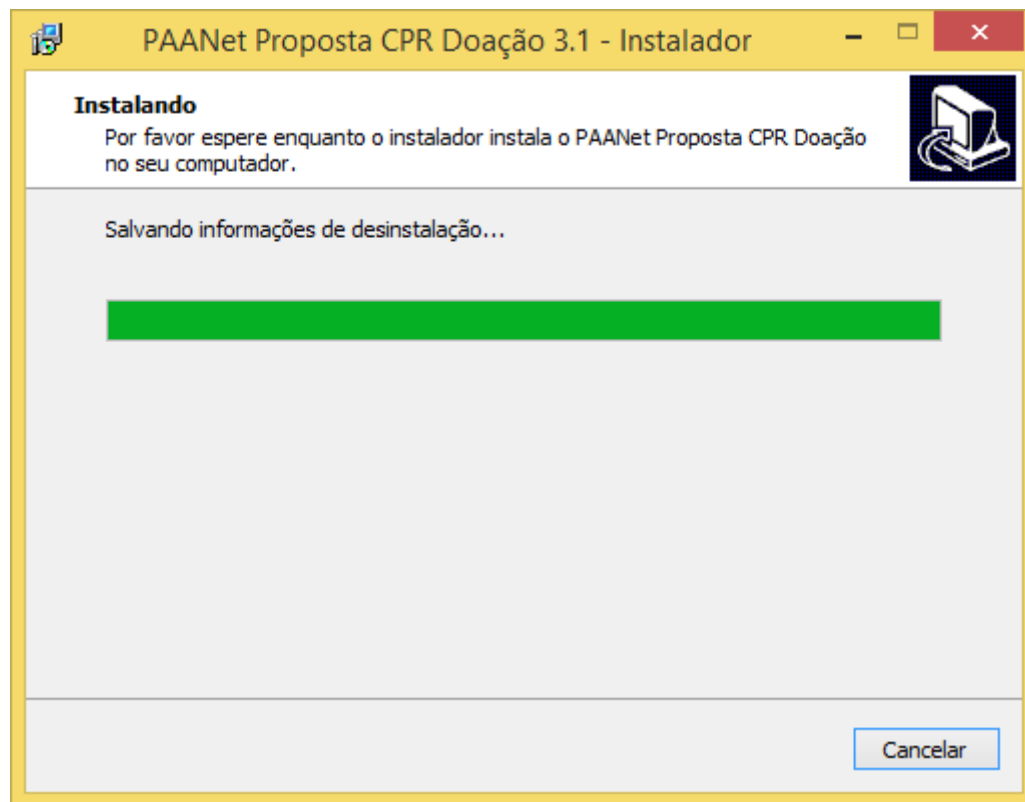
PAANet Proposta CPR Doação 3.1 - Instalador

Instalando
Por favor espere enquanto o instalador instala o PAANet Proposta CPR Doação no seu computador.

Salvando informações de desinstalação...

Cancelar